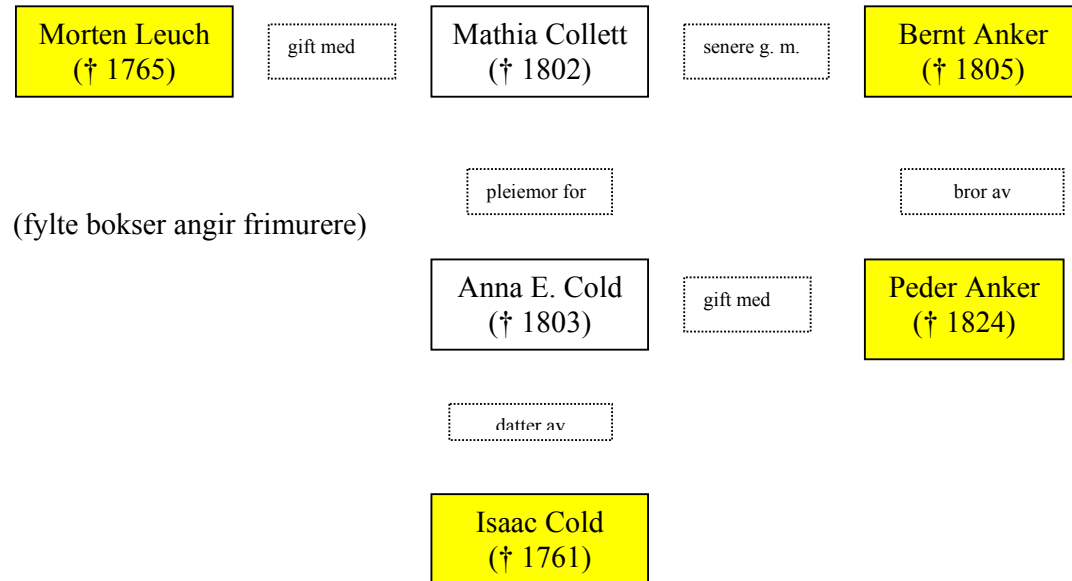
Morten Leuch († 1765)

gift med

Mathia Collett († 1802)

senere g. m.

Bernt Anker († 1805)

pleiemor for

bror av

(fylte bokser angir frimurere)

Anna E. Cold († 1803)

gift med

Peder Anker († 1824)

datter av

Isaac Cold († 1761)